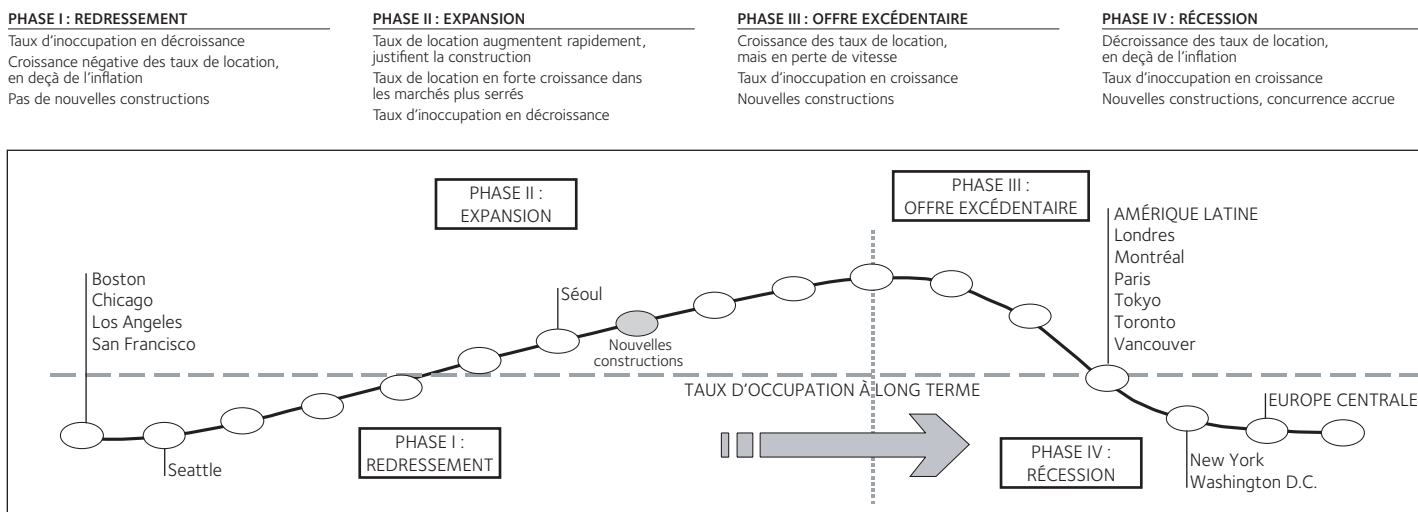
PHASE I : REDRESSEMENT

Taux d'inoccupation en décroissance

Croissance négative des taux de location, en deçà de l'inflation

Pas de nouvelles constructions

PHASE II : EXPANSION

Taux de location augmentent rapidement, justifient la construction

Taux de location en forte croissance dans les marchés plus serrés

Taux d'inoccupation en décroissance

PHASE III : OFFRE EXCÉDENTAIRE

Croissance des taux de location, mais en perte de vitesse

Taux d'inoccupation en croissance

Nouvelles constructions

PHASE IV : RÉCESSION

Décroissance des taux de location, en deçà de l'inflation

Taux d'inoccupation en croissance

Nouvelles constructions, concurrence accrue

PHASE II : EXPANSION

PHASE III : OFFRE EXCÉDENTAIRE

AMÉRIQUE LATINE
Londres
Montréal
Paris
Tokyo
Toronto
Vancouver

Boston
Chicago
Los Angeles
San Francisco

Séoul

Nouvelles constructions

TAUX D'OCCUPATION À LONG TERME

EUROPE CENTRALE

Seattle

PHASE I : REDRESSEMENT

PHASE IV : RÉCESSION

New York
Washington D.C.